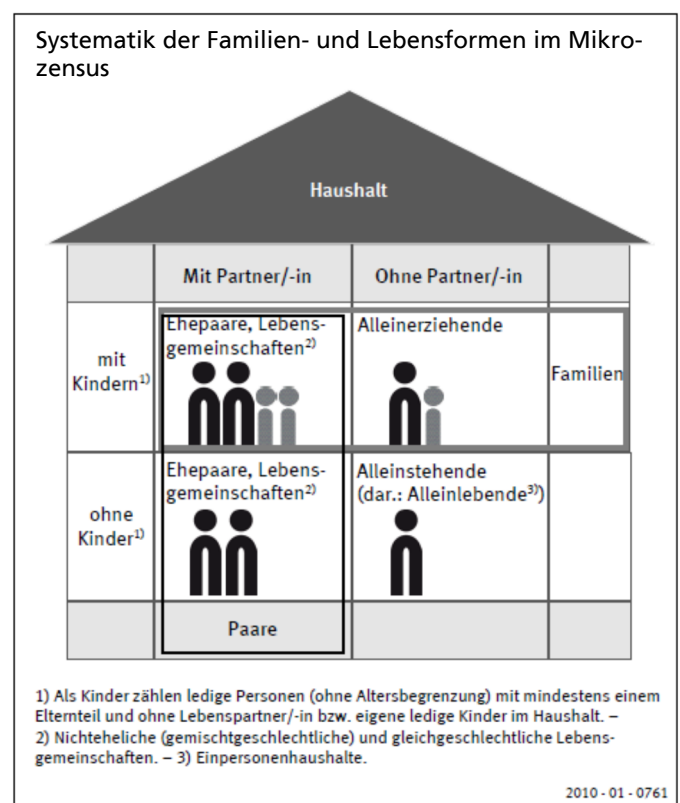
Systematik der Familien- und Lebensformen im Mikrozensus

Haushalt

| | Mit Partner/-in | Ohne Partner/-in | |
|---|---|---|---|
| mit Kindern$^{1)}$ | Ehepaare, Lebensgemeinschaften$^{2)}$ | Alleinerziehende | Familien |
| ohne Kinder$^{1)}$ | Ehepaare, Lebensgemeinschaften$^{2)}$ | Alleinstehende (dar.: Alleinlebende$^{3)}$) | |
| | Paare | | |

1) Als Kinder zählen ledige Personen (ohne Altersbegrenzung) mit mindestens einem Elternteil und ohne Lebenspartner/-in bzw. eigene ledige Kinder im Haushalt. – 2) Nichteheliche (gemischtgeschlechtliche) und gleichgeschlechtliche Lebensgemeinschaften. – 3) Einpersonenhaushalte.

2010 - 01 - 0761